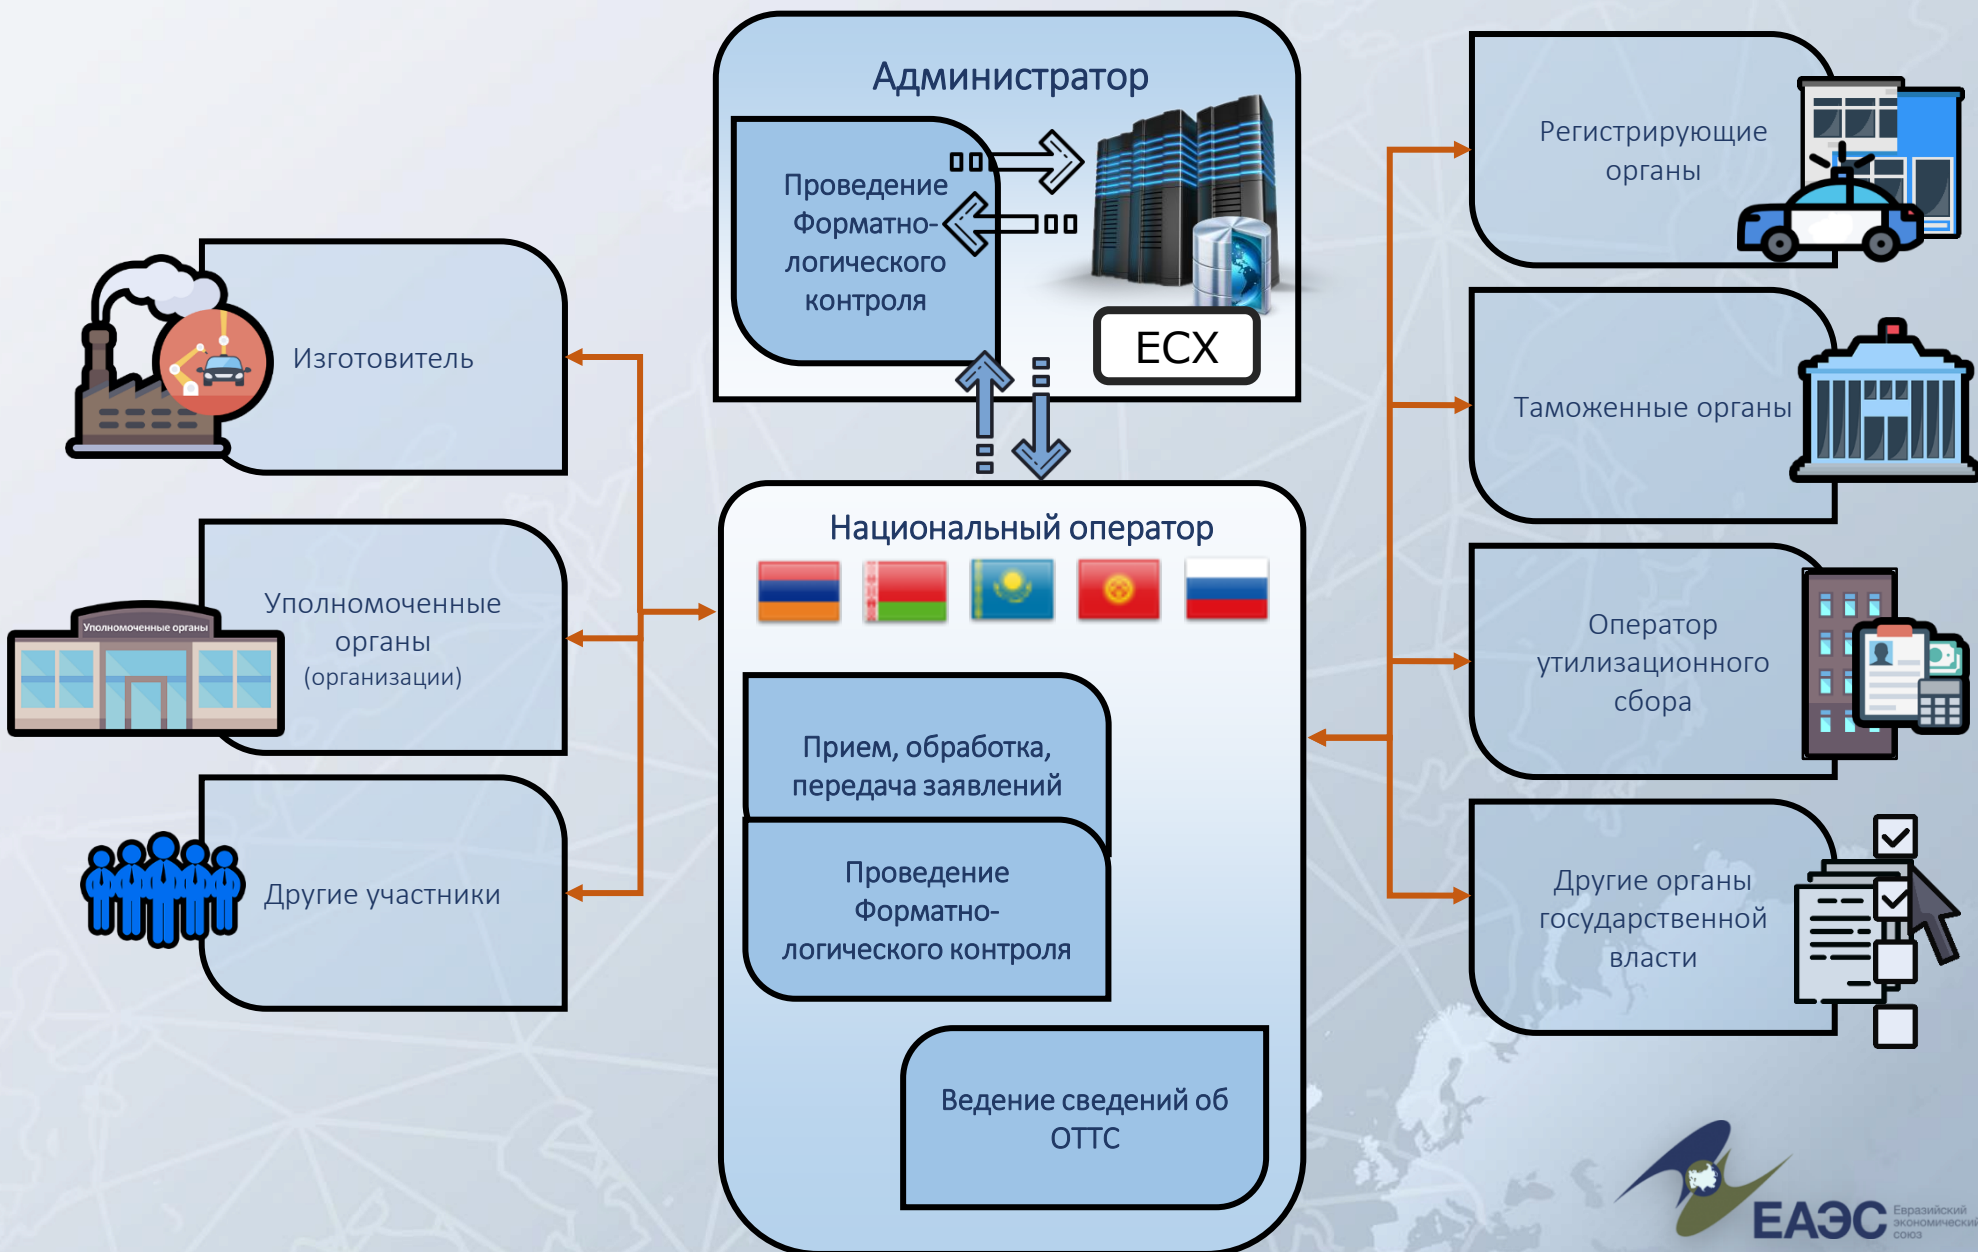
Администратор

Проведение Форматно-логического контроля

ЕСХ

Изготовитель

Уполномоченные органы

Уполномоченные органы (организации)

Другие участники

Национальный оператор

Прием, обработка, передача заявлений

Проведение Форматно-логического контроля

Ведение сведений об ОТТС

Регистрирующие органы

Таможенные органы

Оператор утилизационного сбора

Другие органы государственной власти

ЕАЭС Евразийский экономический союз